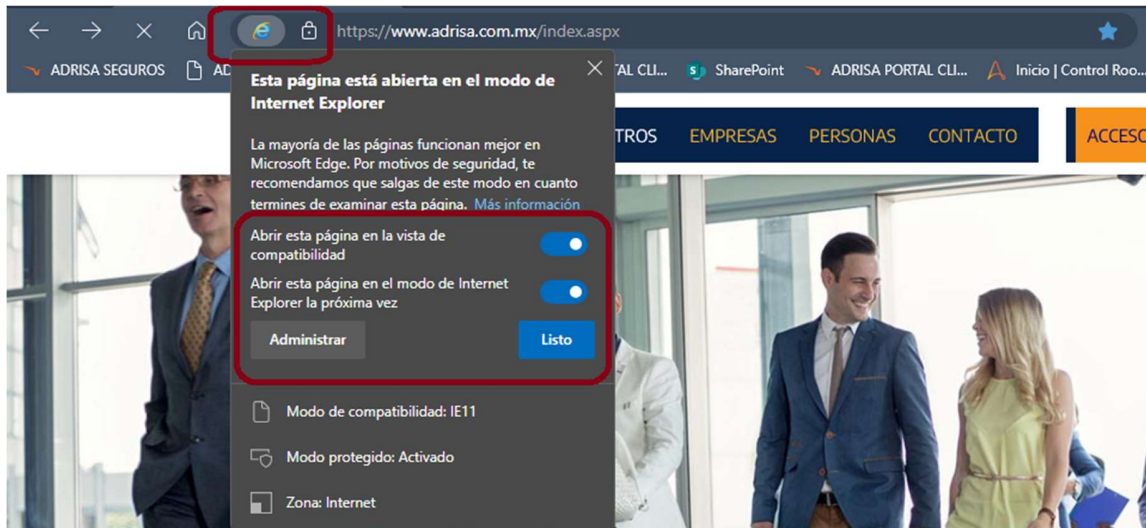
https://www.adrisa.com.mx/index.aspx

ADRISA SEGUROS AD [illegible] TAL CLI... SharePoint ADRISA PORTAL CLI... Inicio | Control Roo...

Esta página está abierta en el modo de Internet Explorer

La mayoría de las páginas funcionan mejor en Microsoft Edge. Por motivos de seguridad, te recomendamos que salgas de este modo en cuanto termines de examinar esta página. Más información

Abrir esta página en la vista de compatibilidad

Abrir esta página en el modo de Internet Explorer la próxima vez

Administrar

Listo

Modo de compatibilidad: IE11

Modo protegido: Activado

Zona: Internet

TROS EMPRESAS PERSONAS CONTACTO ACCESO